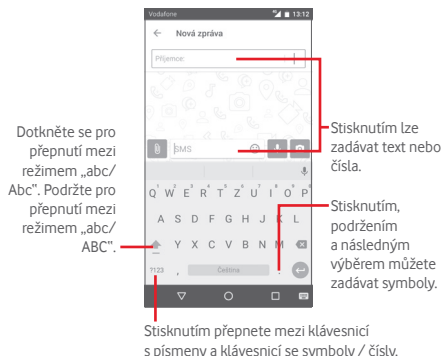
Vodafone 13:12

Nová zpráva

Příjemce

SMS

Q W E R T Y U I O P
A S D F G H J K L
Z X C V B N M
?123 Čeština

Dotkněte se pro přepnutí mezi režimem „abc/Abc". Podržte pro přepnutí mezi režimem „abc/ABC".

Stisknutím lze zadávat text nebo čísla.

Stisknutím, podržením a následným výběrem můžete zadávat symboly.

Stisknutím přepnete mezi klávesnicí s písmeny a klávesnicí se symboly / čísly.